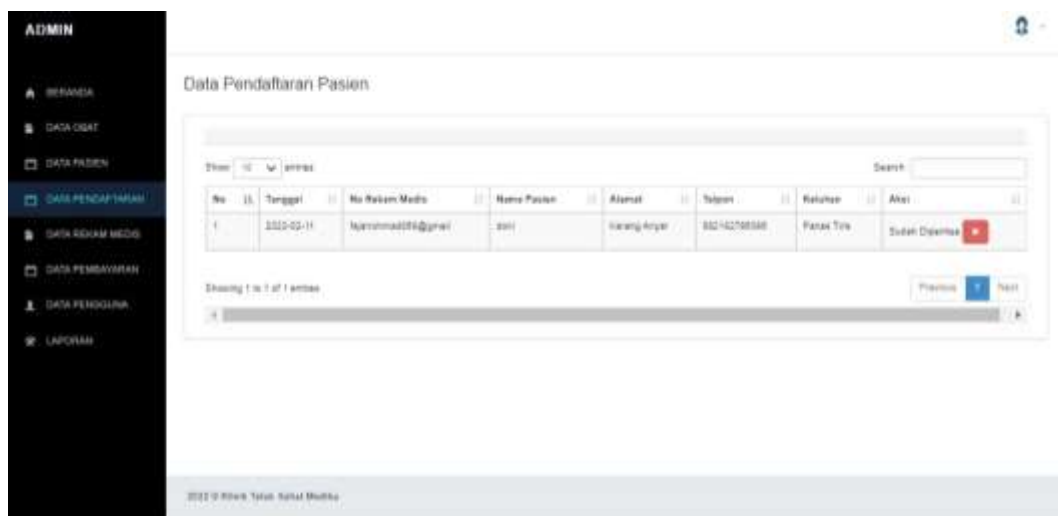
ADMIN

BERANDA
DATA OBAT
DATA PASIEN
DATA PENDAFTARAN
DATA REKAM MEDIS
DATA PEMBAYARAN
DATA PENGGUNA
LAPORAN

Data Pendaftaran Pasien

Show 10 entries

Search:

| No | Tanggal | No Rekam Medis | Nama Pasien | Alamat | Telpon | Keluhan | Aksi |
|---|---|---|---|---|---|---|---|
| 1 | 2022-02-11 | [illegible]@gmail | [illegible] | Karang Anyar | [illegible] | Panas Tinggi | Sudah Diperiksa |

Showing 1 to 1 of 1 entries

Previous 1 Next

2022 © Klinik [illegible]